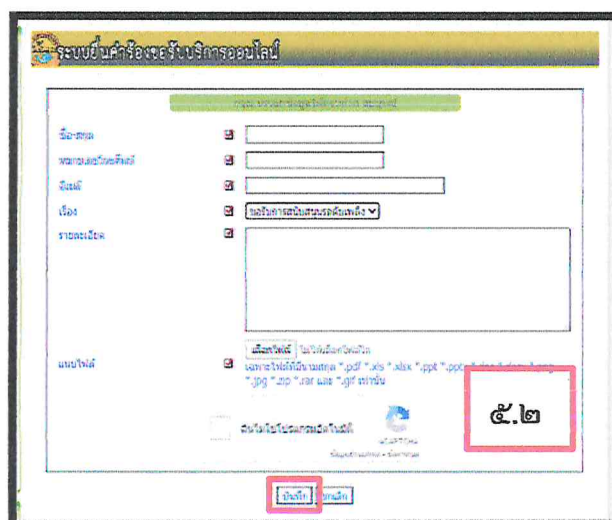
ระบบยื่นคำร้องขอรับบริการออนไลน์

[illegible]

ชื่อ-สกุล

หมายเลขโทรศัพท์

อีเมล์

เรื่อง

ขอรับการสนับสนุนรถดับเพลิง

รายละเอียด

แนบไฟล์

เลือกไฟล์ ไม่ได้เลือกไฟล์ใด

เฉพาะไฟล์ที่มีนามสกุล *.pdf *.xls *.xlsx *.ppt *.ppt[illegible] *.jpg *.zip *.rar และ *.gif เท่านั้น

ฉันไม่ใช่โปรแกรมอัตโนมัติ

reCAPTCHA

ข้อมูลส่วนบุคคล - ข้อกำหนด

๕.๒

บันทึก ยกเลิก